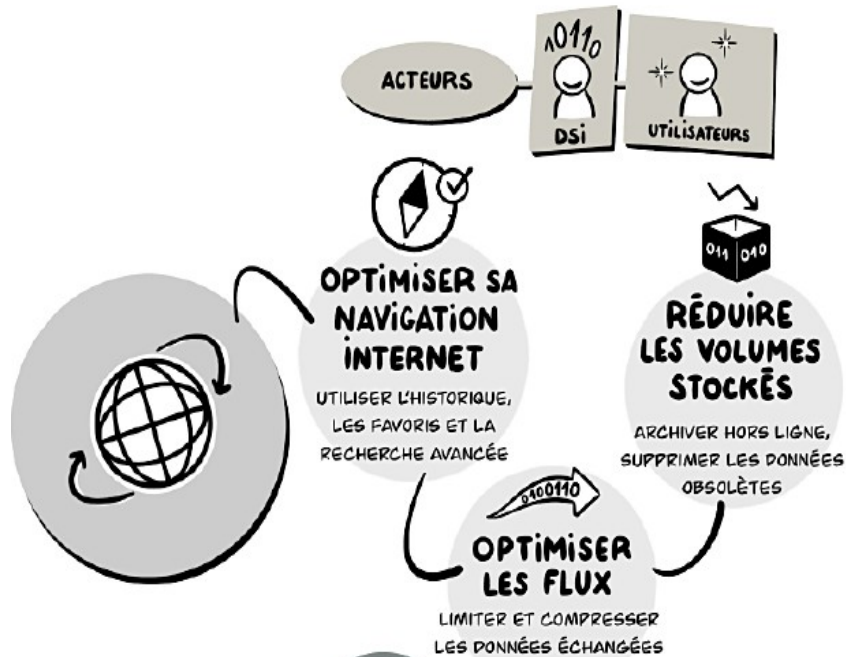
ACTEURS

1011

DSi

UTILISATEURS

OPTIMISER SA NAVIGATION INTERNET

UTILISER L'HISTORIQUE, LES FAVORIS ET LA RECHERCHE AVANCÉE

011 010

RÉDUIRE LES VOLUMES STOCKÉS

ARCHIVER HORS LIGNE, SUPPRIMER LES DONNÉES OBSOLÈTES

0100110

OPTIMISER LES FLUX

LIMITER ET COMPRESSER LES DONNÉES ÉCHANGÉES